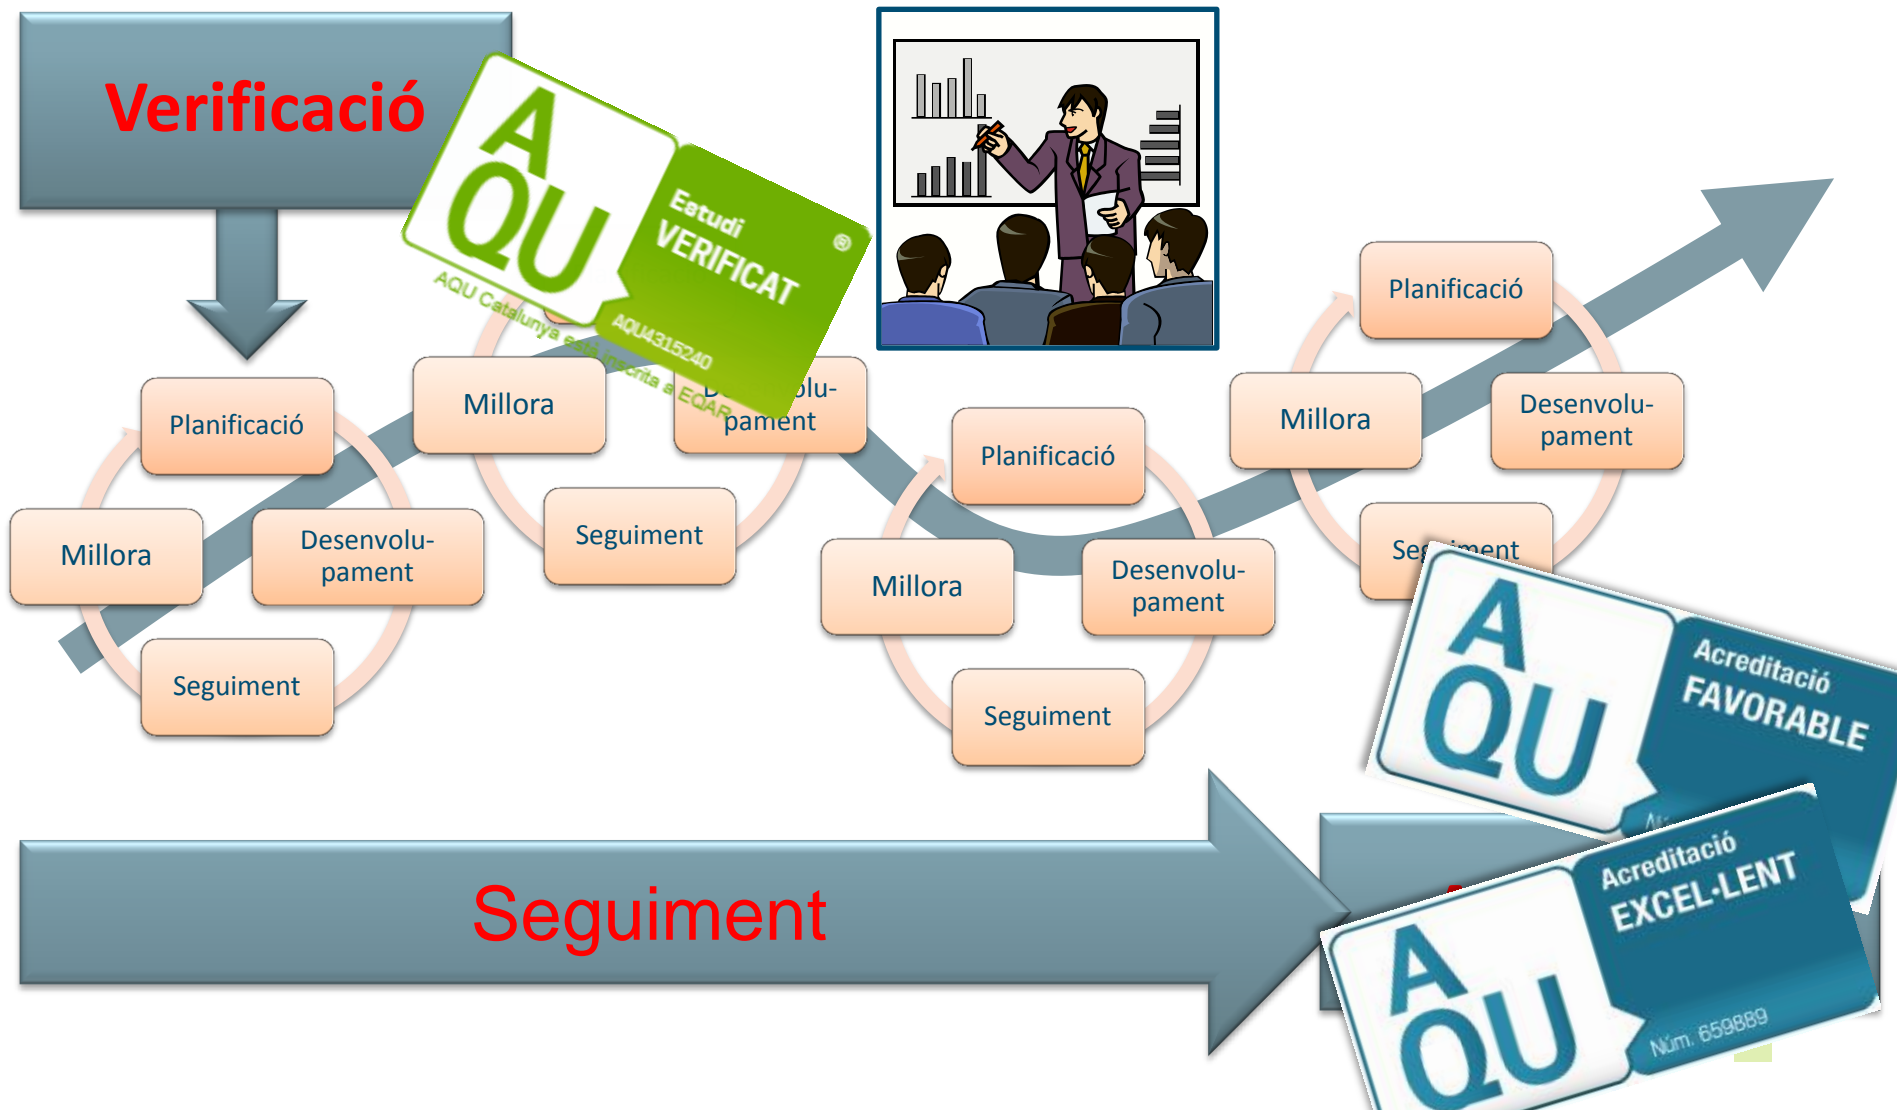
Verificació

AQU Estudi VERIFICAT ®
AQU Catalunya està inscrita a EQAR
AQU4315240

Planificació
Millora
Desenvolupament
Seguiment

Millora
Desenvolu- pament
Seguiment

Planificació
Millora
Desenvolupament
Seguiment

Planificació
Millora
Desenvolupament
Se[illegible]ment

AQU Acreditació FAVORABLE

AQU Acreditació EXCEL·LENT
Núm. 659889

Seguiment